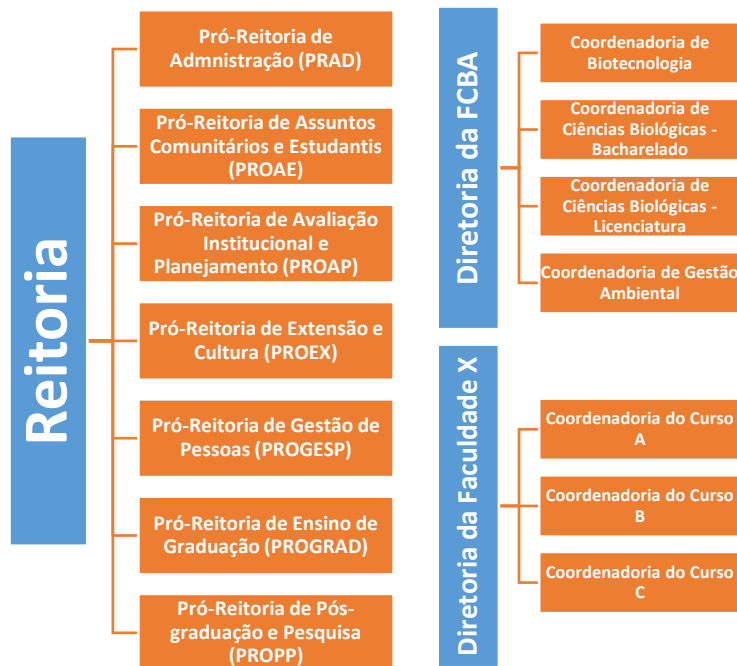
Reitoria

Pró-Reitoria de Admnistração (PRAD)

Pró-Reitoria de Assuntos Comunitários e Estudantis (PROAE)

Pró-Reitoria de Avaliação Institucional e Planejamento (PROAP)

Pró-Reitoria de Extensão e Cultura (PROEX)

Pró-Reitoria de Gestão de Pessoas (PROGESP)

Pró-Reitoria de Ensino de Graduação (PROGRAD)

Pró-Reitoria de Pós-graduação e Pesquisa (PROPP)

Diretoria da FCBA

Coordenadoria de Biotecnologia

Coordenadoria de Ciências Biológicas - Bacharelado

Coordenadoria de Ciências Biológicas - Licenciatura

Coordenadoria de Gestão Ambiental

Diretoria da Faculdade X

Coordenadoria do Curso A

Coordenadoria do Curso B

Coordenadoria do Curso C